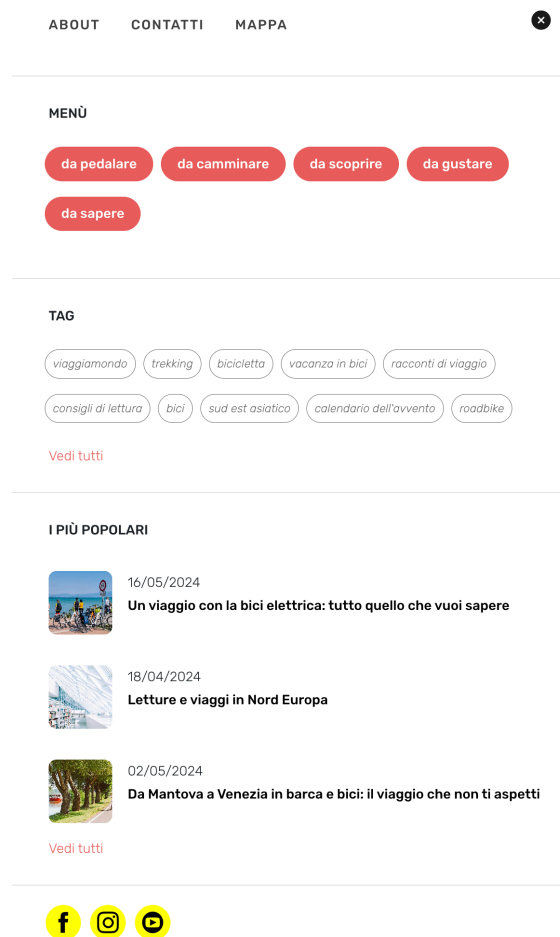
ABOUT CONTATTI MAPPA

MENÙ

da pedalare da camminare da scoprire da gustare da sapere

TAG

viaggiamondo trekking bicicletta vacanza in bici racconti di viaggio consigli di lettura bici sud est asiatico calendario dell'avvento roadbike

Vedi tutti

I PIÙ POPOLARI

16/05/2024
Un viaggio con la bici elettrica: tutto quello che vuoi sapere

18/04/2024
Letture e viaggi in Nord Europa

02/05/2024
Da Mantova a Venezia in barca e bici: il viaggio che non ti aspetti

Vedi tutti